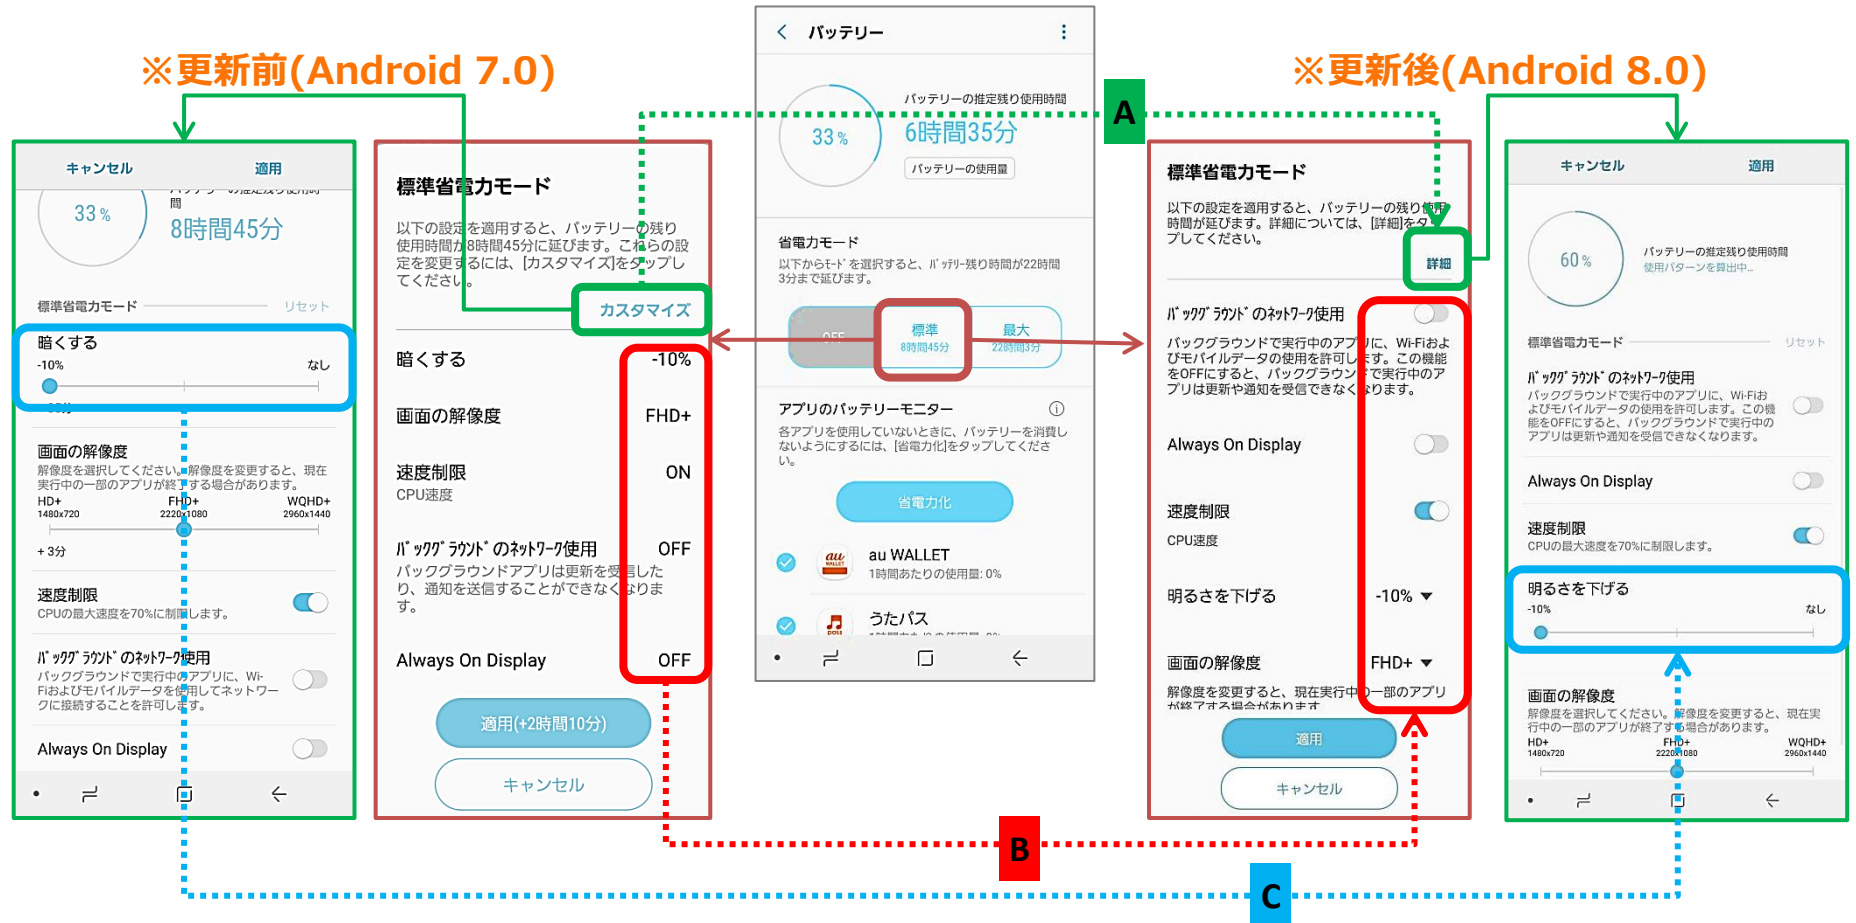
※更新前(Android 7.0)

※更新後(Android 8.0)

キャンセル 適用

33 %

バッテリーの推定残り使用時間

8時間45分

標準省電力モード リセット

暗くする

-10% なし

画面の解像度

解像度を選択してください。解像度を変更すると、現在実行中の一部のアプリが終了する場合があります。

HD+ 1480x720 FHD+ 2220x1080 WQHD+ 2960x1440

+ 3分

速度制限

CPUの最大速度を70%に制限します。

ﾊﾞｯｸｸﾞﾗｳﾝﾄﾞのﾈｯﾄﾜｰｸ使用

バックグラウンドで実行中のアプリに、Wi-Fiおよびモバイルデータを使用してネットワークに接続することを許可します。

Always On Display

標準省電力モード

以下の設定を適用すると、バッテリーの残り使用時間が8時間45分に延びます。これらの設定を変更するには、[カスタマイズ]をタップしてください。

カスタマイズ

暗くする -10%

画面の解像度 FHD+

速度制限 ON

CPU速度

ﾊﾞｯｸｸﾞﾗｳﾝﾄﾞのﾈｯﾄﾜｰｸ使用 OFF

バックグラウンドアプリは更新を受信したり、通知を送信することができなくなります。

Always On Display OFF

適用(+2時間10分)

キャンセル

バッテリー

33 %

バッテリーの推定残り使用時間

6時間35分

バッテリーの使用量

省電力モード

以下からﾓｰﾄﾞを選択すると、ﾊﾞｯﾃﾘｰ残り時間が22時間3分まで延びます。

OFF

標準 8時間45分

最大 22時間3分

アプリのバッテリーモニター

各アプリを使用していないときに、バッテリーを消費しないようにするには、[省電力化]をタップしてください。

省電力化

au WALLET

1時間あたりの使用量: 0%

うたパス

A

標準省電力モード

以下の設定を適用すると、バッテリーの残り使用時間が延びます。詳細については、[詳細]をタップしてください。

詳細

ﾊﾞｯｸｸﾞﾗｳﾝﾄﾞのﾈｯﾄﾜｰｸ使用

バックグラウンドで実行中のアプリに、Wi-Fiおよびモバイルデータの使用を許可します。この機能をOFFにすると、バックグラウンドで実行中のアプリは更新や通知を受信できなくなります。

Always On Display

速度制限

CPU速度

明るさを下げる -10%

画面の解像度 FHD+

解像度を変更すると、現在実行中の一部のアプリが終了する場合があります

適用

キャンセル

キャンセル 適用

60 %

バッテリーの推定残り使用時間

使用パターンを算出中...

標準省電力モード リセット

ﾊﾞｯｸｸﾞﾗｳﾝﾄﾞのﾈｯﾄﾜｰｸ使用

バックグラウンドで実行中のアプリに、Wi-Fiおよびモバイルデータの使用を許可します。この機能をOFFにすると、バックグラウンドで実行中のアプリは更新や通知を受信できなくなります。

Always On Display

速度制限

CPUの最大速度を70%に制限します。

明るさを下げる

-10% なし

画面の解像度

解像度を選択してください。解像度を変更すると、現在実行中の一部のアプリが終了する場合があります。

HD+ 1480x720 FHD+ 2220x1080 WQHD+ 2960x1440

B

C